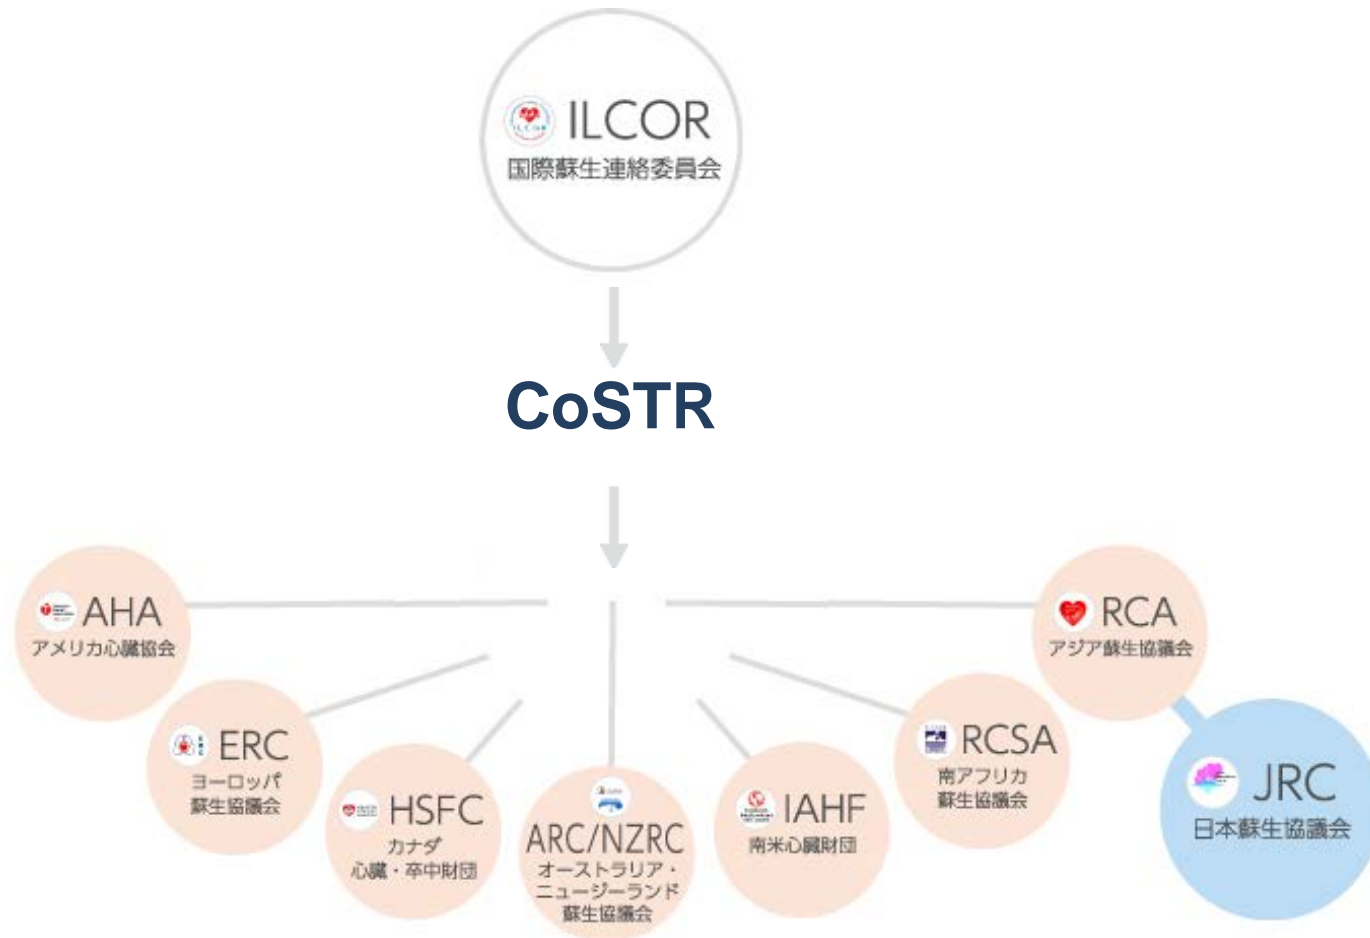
ILCOR
国際蘇生連絡委員会

CoSTR

AHA
アメリカ心臓協会

ERC
ヨーロッパ
蘇生協議会

HSFC
カナダ
心臓・卒中財団

ARC/NZRC
オーストラリア・
ニュージーランド
蘇生協議会

IAHF
南米心臓財団

RCSA
南アフリカ
蘇生協議会

RCA
アジア蘇生協議会

JRC
日本蘇生協議会